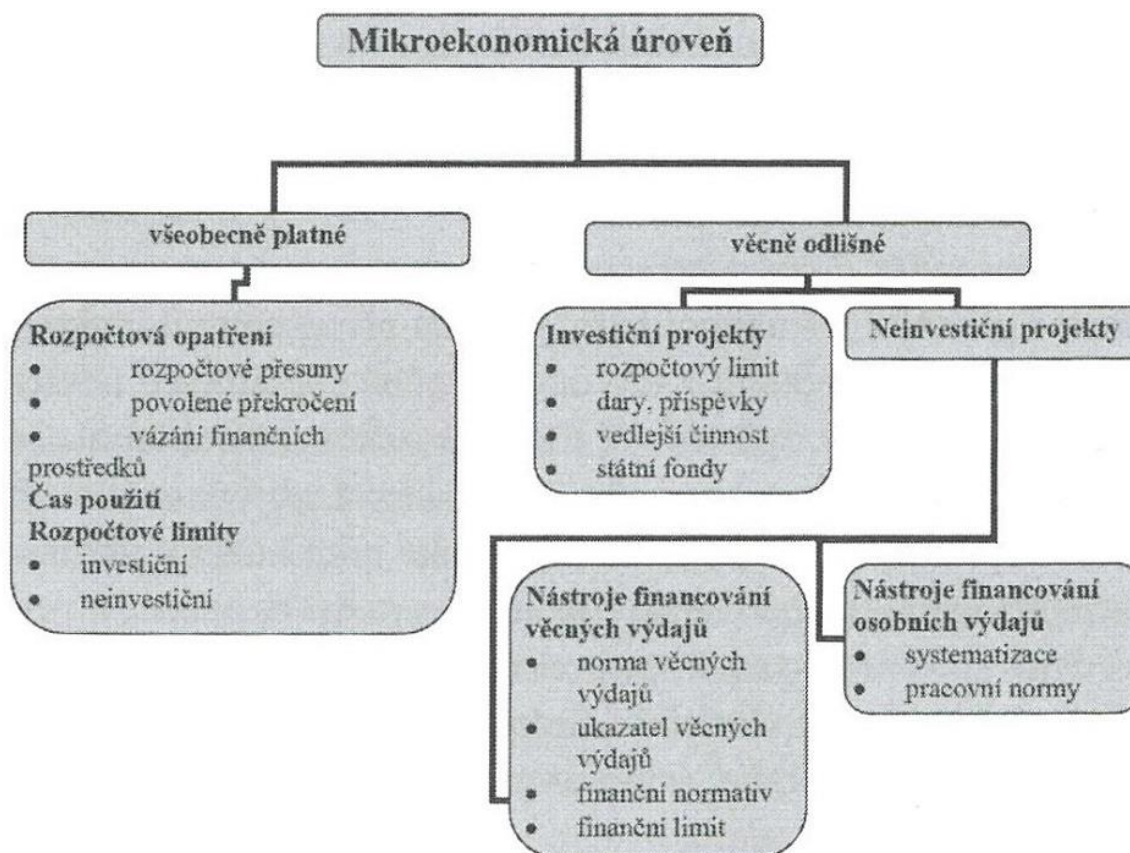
Mikroekonomická úroveň

všeobecně platné

věcně odlišné

Rozpočtová opatření
- rozpočtové přesuny
- povolené překročení
- vázání finančních prostředků
Čas použití
Rozpočtové limity
- investiční
- neinvestiční

Investiční projekty
- rozpočtový limit
- dary, příspěvky
- vedlejší činnost
- státní fondy

Neinvestiční projekty

Nástroje financování věcných výdajů
- norma věcných výdajů
- ukazatel věcných výdajů
- finanční normativ
- finanční limit

Nástroje financování osobních výdajů
- systematizace
- pracovní normy